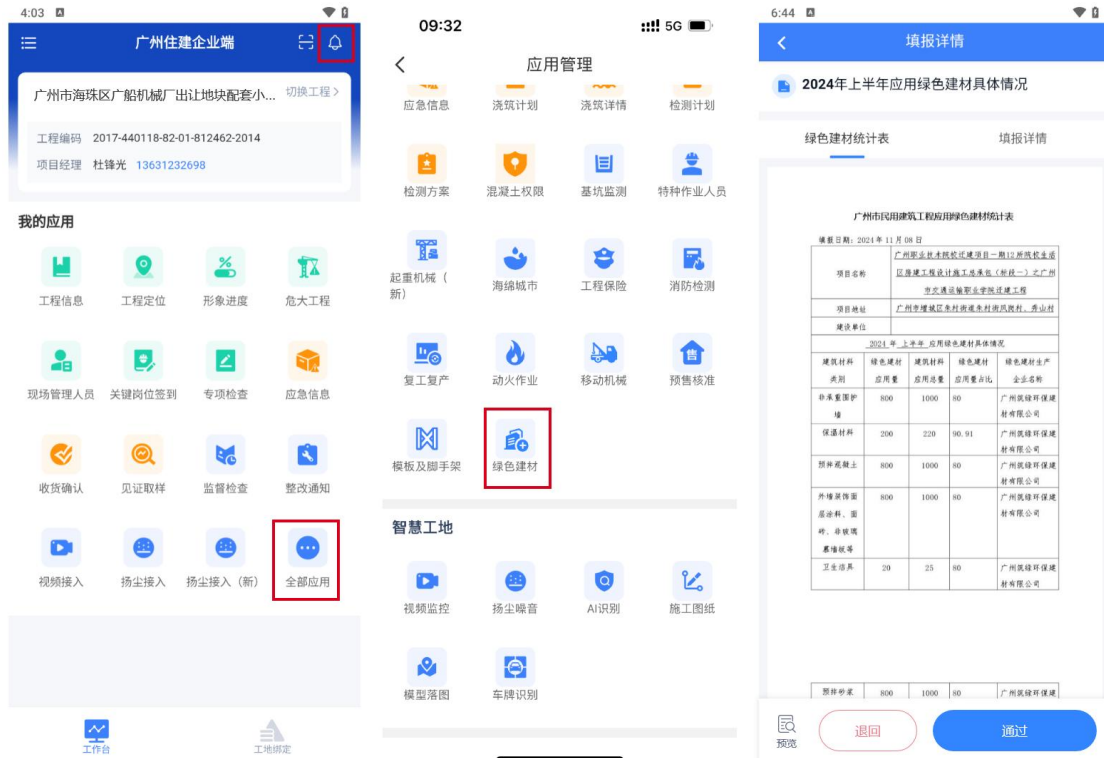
4:03

广州住建企业端

广州市海珠区广船机械厂出让地块配套小... 切换工程 >

工程编码 2017-440118-82-01-812462-2014
项目经理 杜锋光 13631232698

我的应用

工程信息 工程定位 形象进度 危大工程
现场管理人员 关键岗位签到 专项检查 应急信息
收货确认 见证取样 监督检查 整改通知
视频接入 扬尘接入 扬尘接入（新） 全部应用

工作台 工地绑定

09:32 5G

应用管理

应急信息 浇筑计划 浇筑详情 检测计划
检测方案 混凝土权限 基坑监测 特种作业人员
起重机械（新） 海绵城市 工程保险 消防检测
复工复产 动火作业 移动机械 预售核准
模板及脚手架 绿色建材

智慧工地

视频监控 扬尘噪音 AI识别 施工图纸
模型落图 车牌识别

6:44

填报详情

2024年上半年应用绿色建材具体情况

绿色建材统计表 填报详情

广州市民用建筑工程应用绿色建材统计表

填报日期：2024 年 11 月 08 日

| 项目名称 | 广州职业技术院校迁建项目一期12所院校全过程设计施工总承包（标段一）之广州市交通运输职业学院迁建工程 | | | |
|---|---|---|---|---|
| 项目地址 | 广州市增城区朱村街道朱村街凤岗村、秀山村 | | | |
| 建设单位 | | | | |
| 2024 年 上半年 应用绿色建材具体情况 | | | | |
| 建筑材料类别 | 绿色建材应用量 | 建筑材料应用总量 | 绿色建材应用量占比% | 绿色建材生产企业名称 |
| 非承重围护墙 | 800 | 1000 | 80 | 广州筑绿环保建材有限公司 |
| 保温材料 | 200 | 220 | 90.91 | 广州筑绿环保建材有限公司 |
| 预拌混凝土 | 800 | 1000 | 80 | 广州筑绿环保建材有限公司 |
| 外墙装饰面层涂料、面砖、非玻璃幕墙板等 | 800 | 1000 | 80 | 广州筑绿环保建材有限公司 |
| 卫生洁具 | 20 | 25 | 80 | 广州筑绿环保建材有限公司 |
| 预拌砂浆 | 800 | 1000 | 80 | 广州筑绿环保建 |

预览 退回 通过